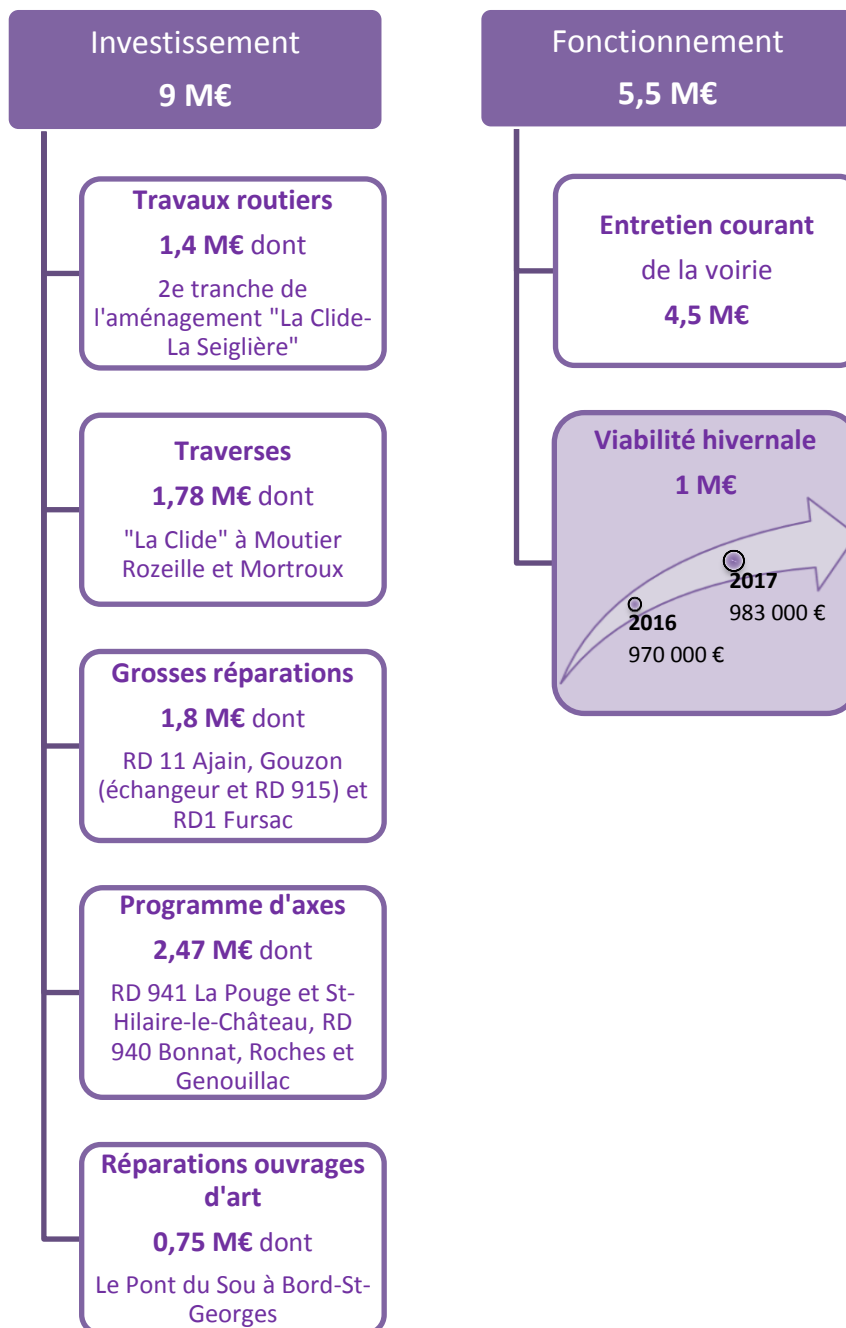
Investissement
9 M€

Travaux routiers
1,4 M€ dont
2e tranche de l'aménagement "La Clide-La Seiglière"

Traverses
1,78 M€ dont
"La Clide" à Moutier Rozeille et Mortroux

Grosses réparations
1,8 M€ dont
RD 11 Ajain, Gouzon (échangeur et RD 915) et RD1 Fursac

Programme d'axes
2,47 M€ dont
RD 941 La Pouge et St-Hilaire-le-Château, RD 940 Bonnat, Roches et Genouillac

Réparations ouvrages d'art
0,75 M€ dont
Le Pont du Sou à Bord-St-Georges

Fonctionnement
5,5 M€

Entretien courant
de la voirie
4,5 M€

Viabilité hivernale
1 M€
2016
970 000 €
2017
983 000 €